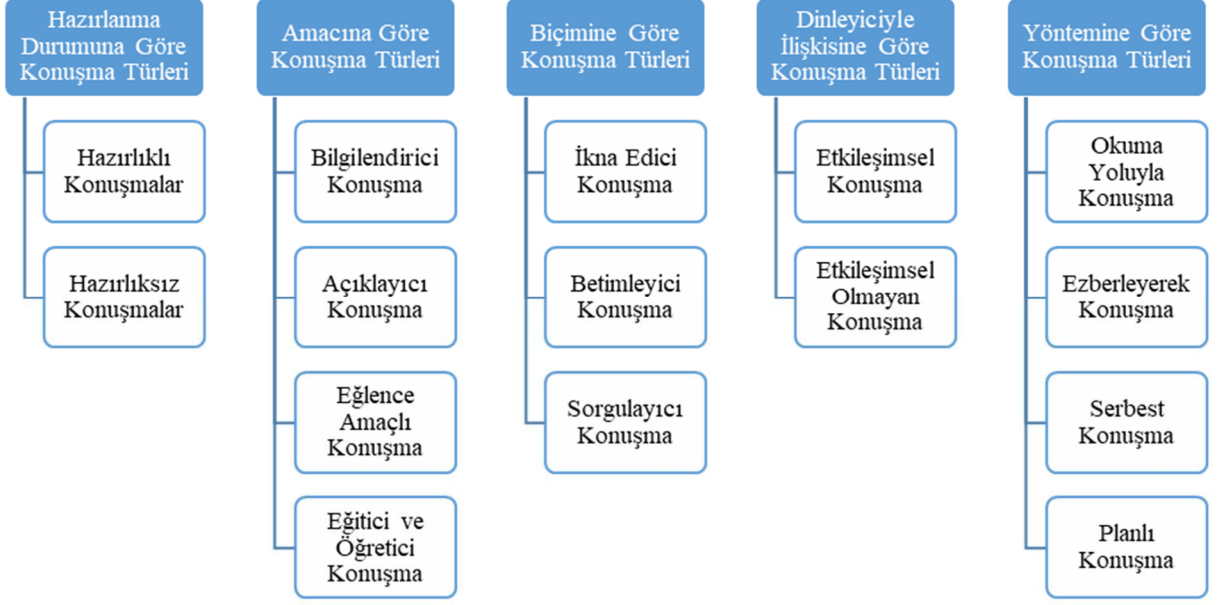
Hazırlanma Durumuna Göre Konuşma Türleri

Hazırlıklı Konuşmalar

Hazırlıksız Konuşmalar

Amacına Göre Konuşma Türleri

Bilgilendirici Konuşma

Açıklayıcı Konuşma

Eğlence Amaçlı Konuşma

Eğitici ve Öğretici Konuşma

Biçimine Göre Konuşma Türleri

İkna Edici Konuşma

Betimleyici Konuşma

Sorgulayıcı Konuşma

Dinleyiciyle İlişkisine Göre Konuşma Türleri

Etkileşimsel Konuşma

Etkileşimsel Olmayan Konuşma

Yöntemine Göre Konuşma Türleri

Okuma Yoluyla Konuşma

Ezberleyerek Konuşma

Serbest Konuşma

Planlı Konuşma